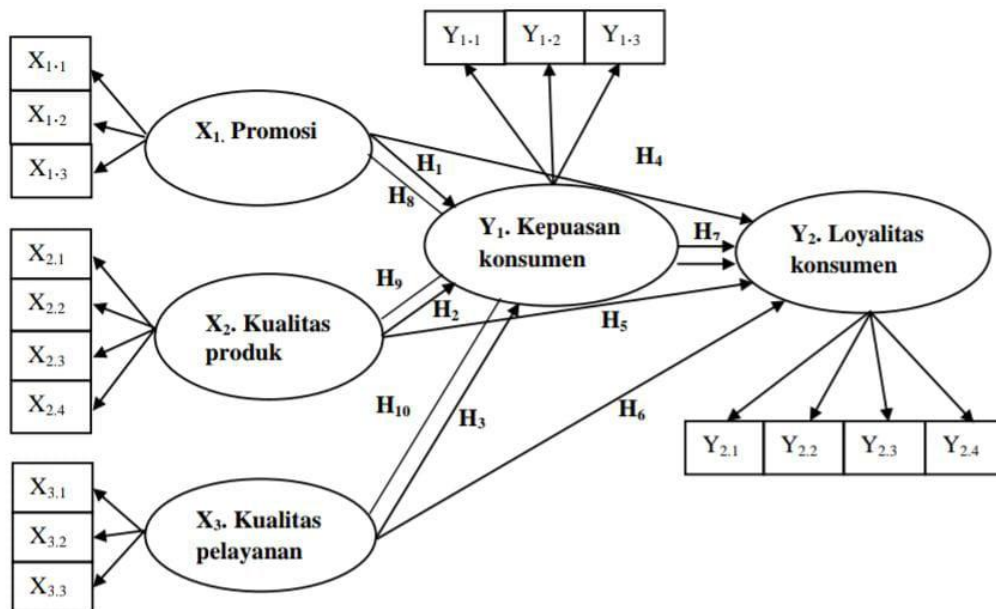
$Y_{1\cdot1}$ $Y_{1\cdot2}$ $Y_{1\cdot3}$

$X_{1\cdot1}$
$X_{1\cdot2}$
$X_{1\cdot3}$

$X_1$. Promosi

$H_1$
$H_8$
$H_4$

$Y_1$. Kepuasan konsumen

$H_7$

$Y_2$. Loyalitas konsumen

$X_{2.1}$
$X_{2.2}$
$X_{2.3}$
$X_{2.4}$

$H_9$
$H_2$
$H_5$

$X_2$. Kualitas produk

$H_{10}$
$H_3$
$H_6$

$Y_{2.1}$ $Y_{2.2}$ $Y_{2.3}$ $Y_{2.4}$

$X_{3.1}$
$X_{3.2}$
$X_{3.3}$

$X_3$. Kualitas pelayanan